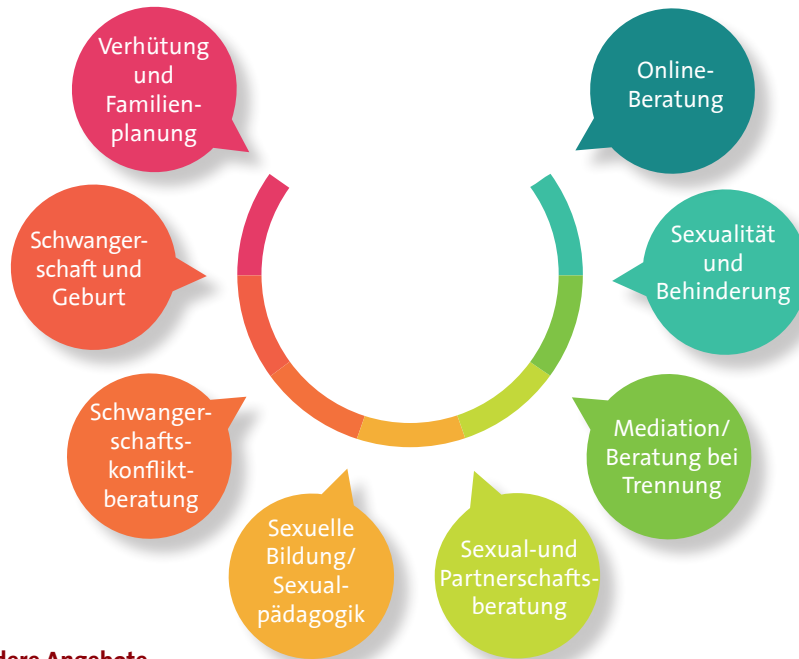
Verhütung und Familienplanung

Online-Beratung

Schwangerschaft und Geburt

Sexualität und Behinderung

Schwangerschaftskonfliktberatung

Mediation/ Beratung bei Trennung

Sexuelle Bildung/ Sexualpädagogik

Sexual-und Partnerschaftsberatung

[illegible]dere Angebote